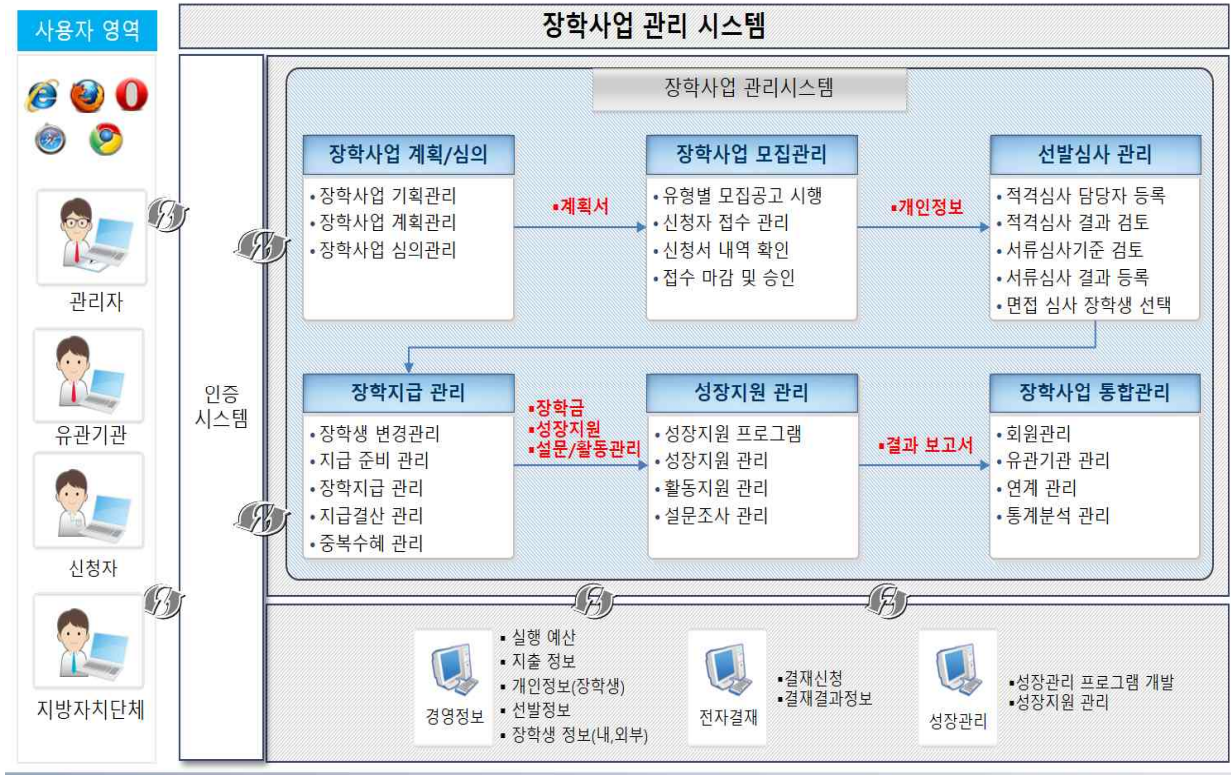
사용자 영역

관리자

유관기관

신청자

지방자치단체

장학사업 관리 시스템

인증 시스템

장학사업 관리시스템

장학사업 계획/심의
• 장학사업 기획관리
• 장학사업 계획관리
• 장학사업 심의관리

▪계획서

장학사업 모집관리
• 유형별 모집공고 시행
• 신청자 접수 관리
• 신청서 내역 확인
• 접수 마감 및 승인

▪개인정보

선발심사 관리
• 적격심사 담당자 등록
• 적격심사 결과 검토
• 서류심사기준 검토
• 서류심사 결과 등록
• 면접 심사 장학생 선택

장학지급 관리
• 장학생 변경관리
• 지급 준비 관리
• 장학지급 관리
• 지급결산 관리
• 중복수혜 관리

▪장학금
▪성장지원
▪설문/활동관리

성장지원 관리
• 성장지원 프로그램
• 성장지원 관리
• 활동지원 관리
• 설문조사 관리

▪결과 보고서

장학사업 통합관리
• 회원관리
• 유관기관 관리
• 연계 관리
• 통계분석 관리

경영정보
▪ 실행 예산
▪ 지출 정보
▪ 개인정보(장학생)
▪ 선발정보
▪ 장학생 정보(내,외부)

전자결재
▪결재신청
▪결재결과정보

성장관리
▪성장관리 프로그램 개발
▪성장지원 관리